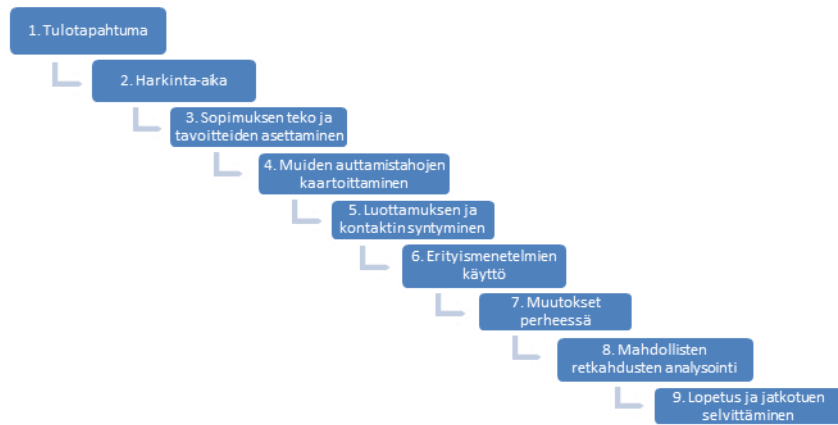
1. Tulotapahtuma

2. Harkinta-aika

3. Sopimuksen teko ja tavoitteiden asettaminen

4. Muiden auttamistahojen kaartoittaminen

5. Luottamuksen ja kontaktin syntyminen

6. Erityismenetelmien käyttö

7. Muutokset perheessä

8. Mahdollisten retkahdusten analysointi

9. Lopetus ja jatkotuen selvittäminen